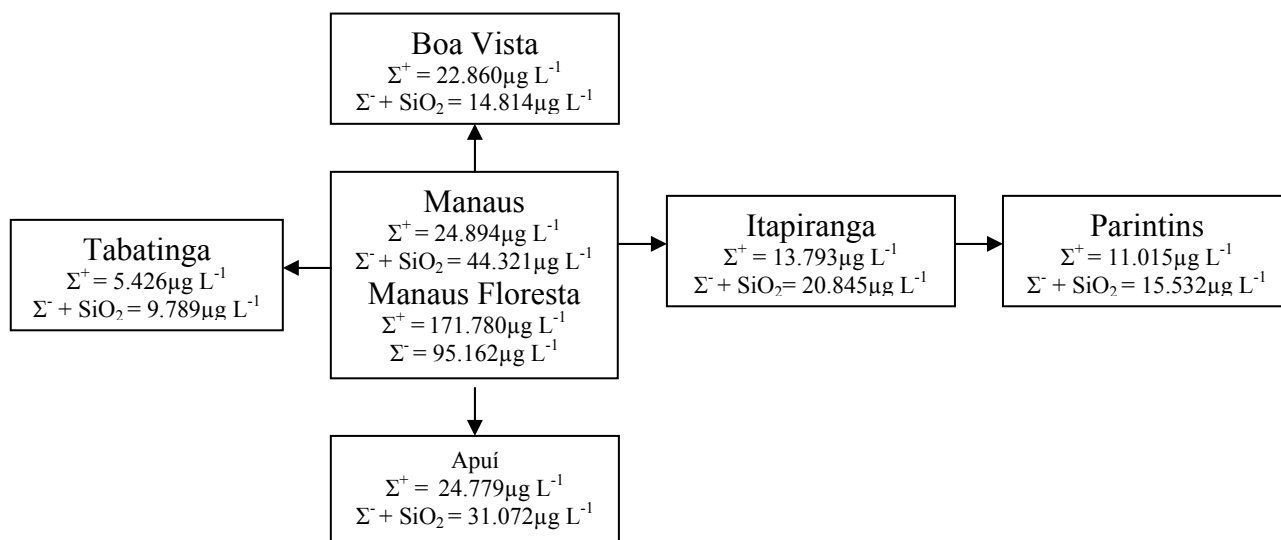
Boa Vista
$\Sigma^{+} = 22.860\mu g\ L^{-1}$
$\Sigma^{-} + SiO_2 = 14.814\mu g\ L^{-1}$

Tabatinga
$\Sigma^{+} = 5.426\mu g\ L^{-1}$
$\Sigma^{-} + SiO_2 = 9.789\mu g\ L^{-1}$

Manaus
$\Sigma^{+} = 24.894\mu g\ L^{-1}$
$\Sigma^{-} + SiO_2 = 44.321\mu g\ L^{-1}$
Manaus Floresta
$\Sigma^{+} = 171.780\mu g\ L^{-1}$
$\Sigma^{-} = 95.162\mu g\ L^{-1}$

Itapiranga
$\Sigma^{+} = 13.793\mu g\ L^{-1}$
$\Sigma^{-} + SiO_2 = 20.845\mu g\ L^{-1}$

Parintins
$\Sigma^{+} = 11.015\mu g\ L^{-1}$
$\Sigma^{-} + SiO_2 = 15.532\mu g\ L^{-1}$

Apuí
$\Sigma^{+} = 24.779\mu g\ L^{-1}$
$\Sigma^{-} + SiO_2 = 31.072\mu g\ L^{-1}$